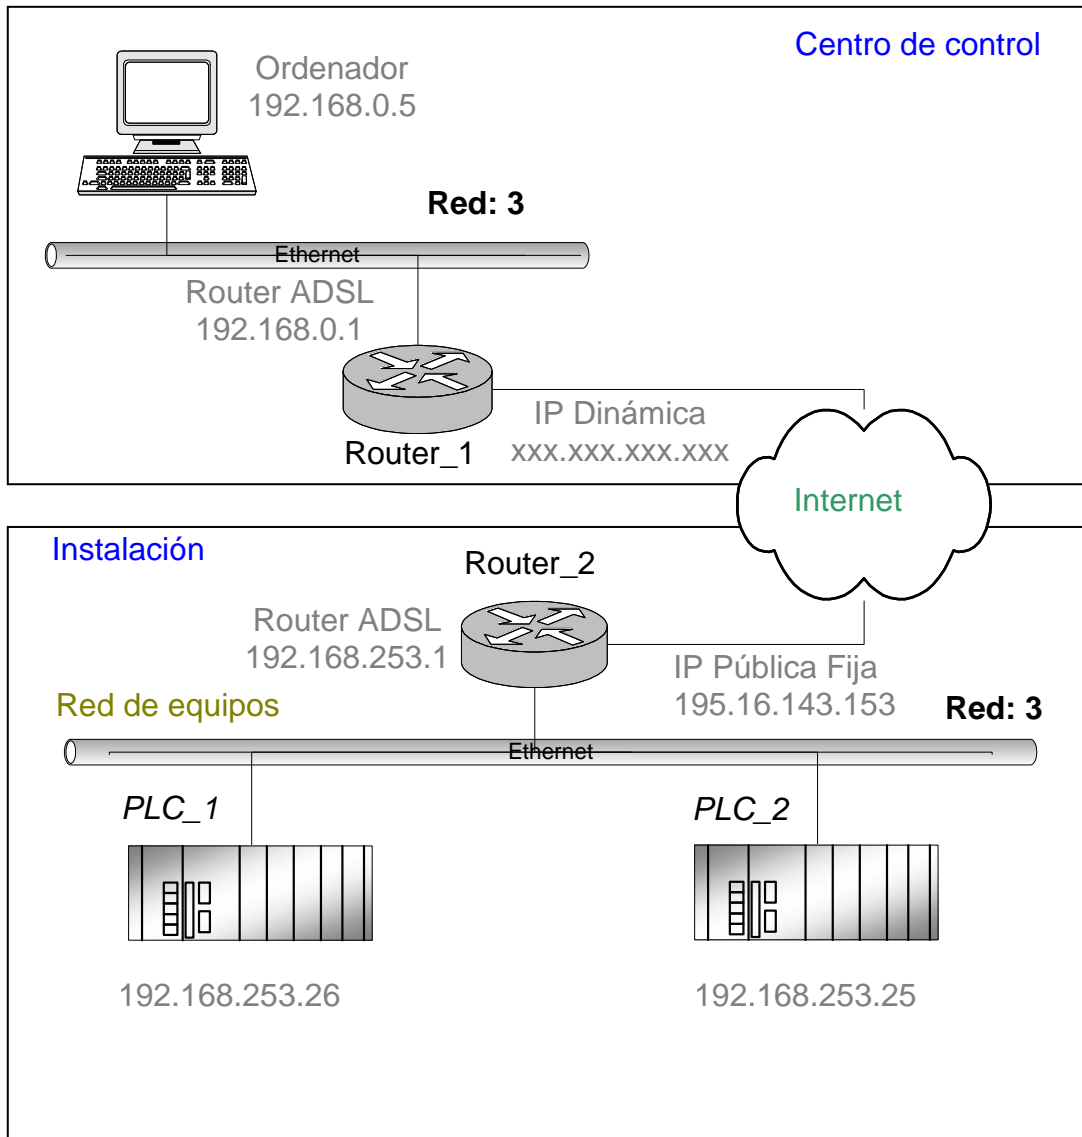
Centro de control

Ordenador
192.168.0.5

Red: 3

Ethernet

Router ADSL
192.168.0.1

IP Dinámica
xxx.xxx.xxx.xxx

Router_1

Internet

Instalación

Router_2

Router ADSL
192.168.253.1

IP Pública Fija
195.16.143.153

Red de equipos

Red: 3

Ethernet

PLC_1

PLC_2

192.168.253.26

192.168.253.25